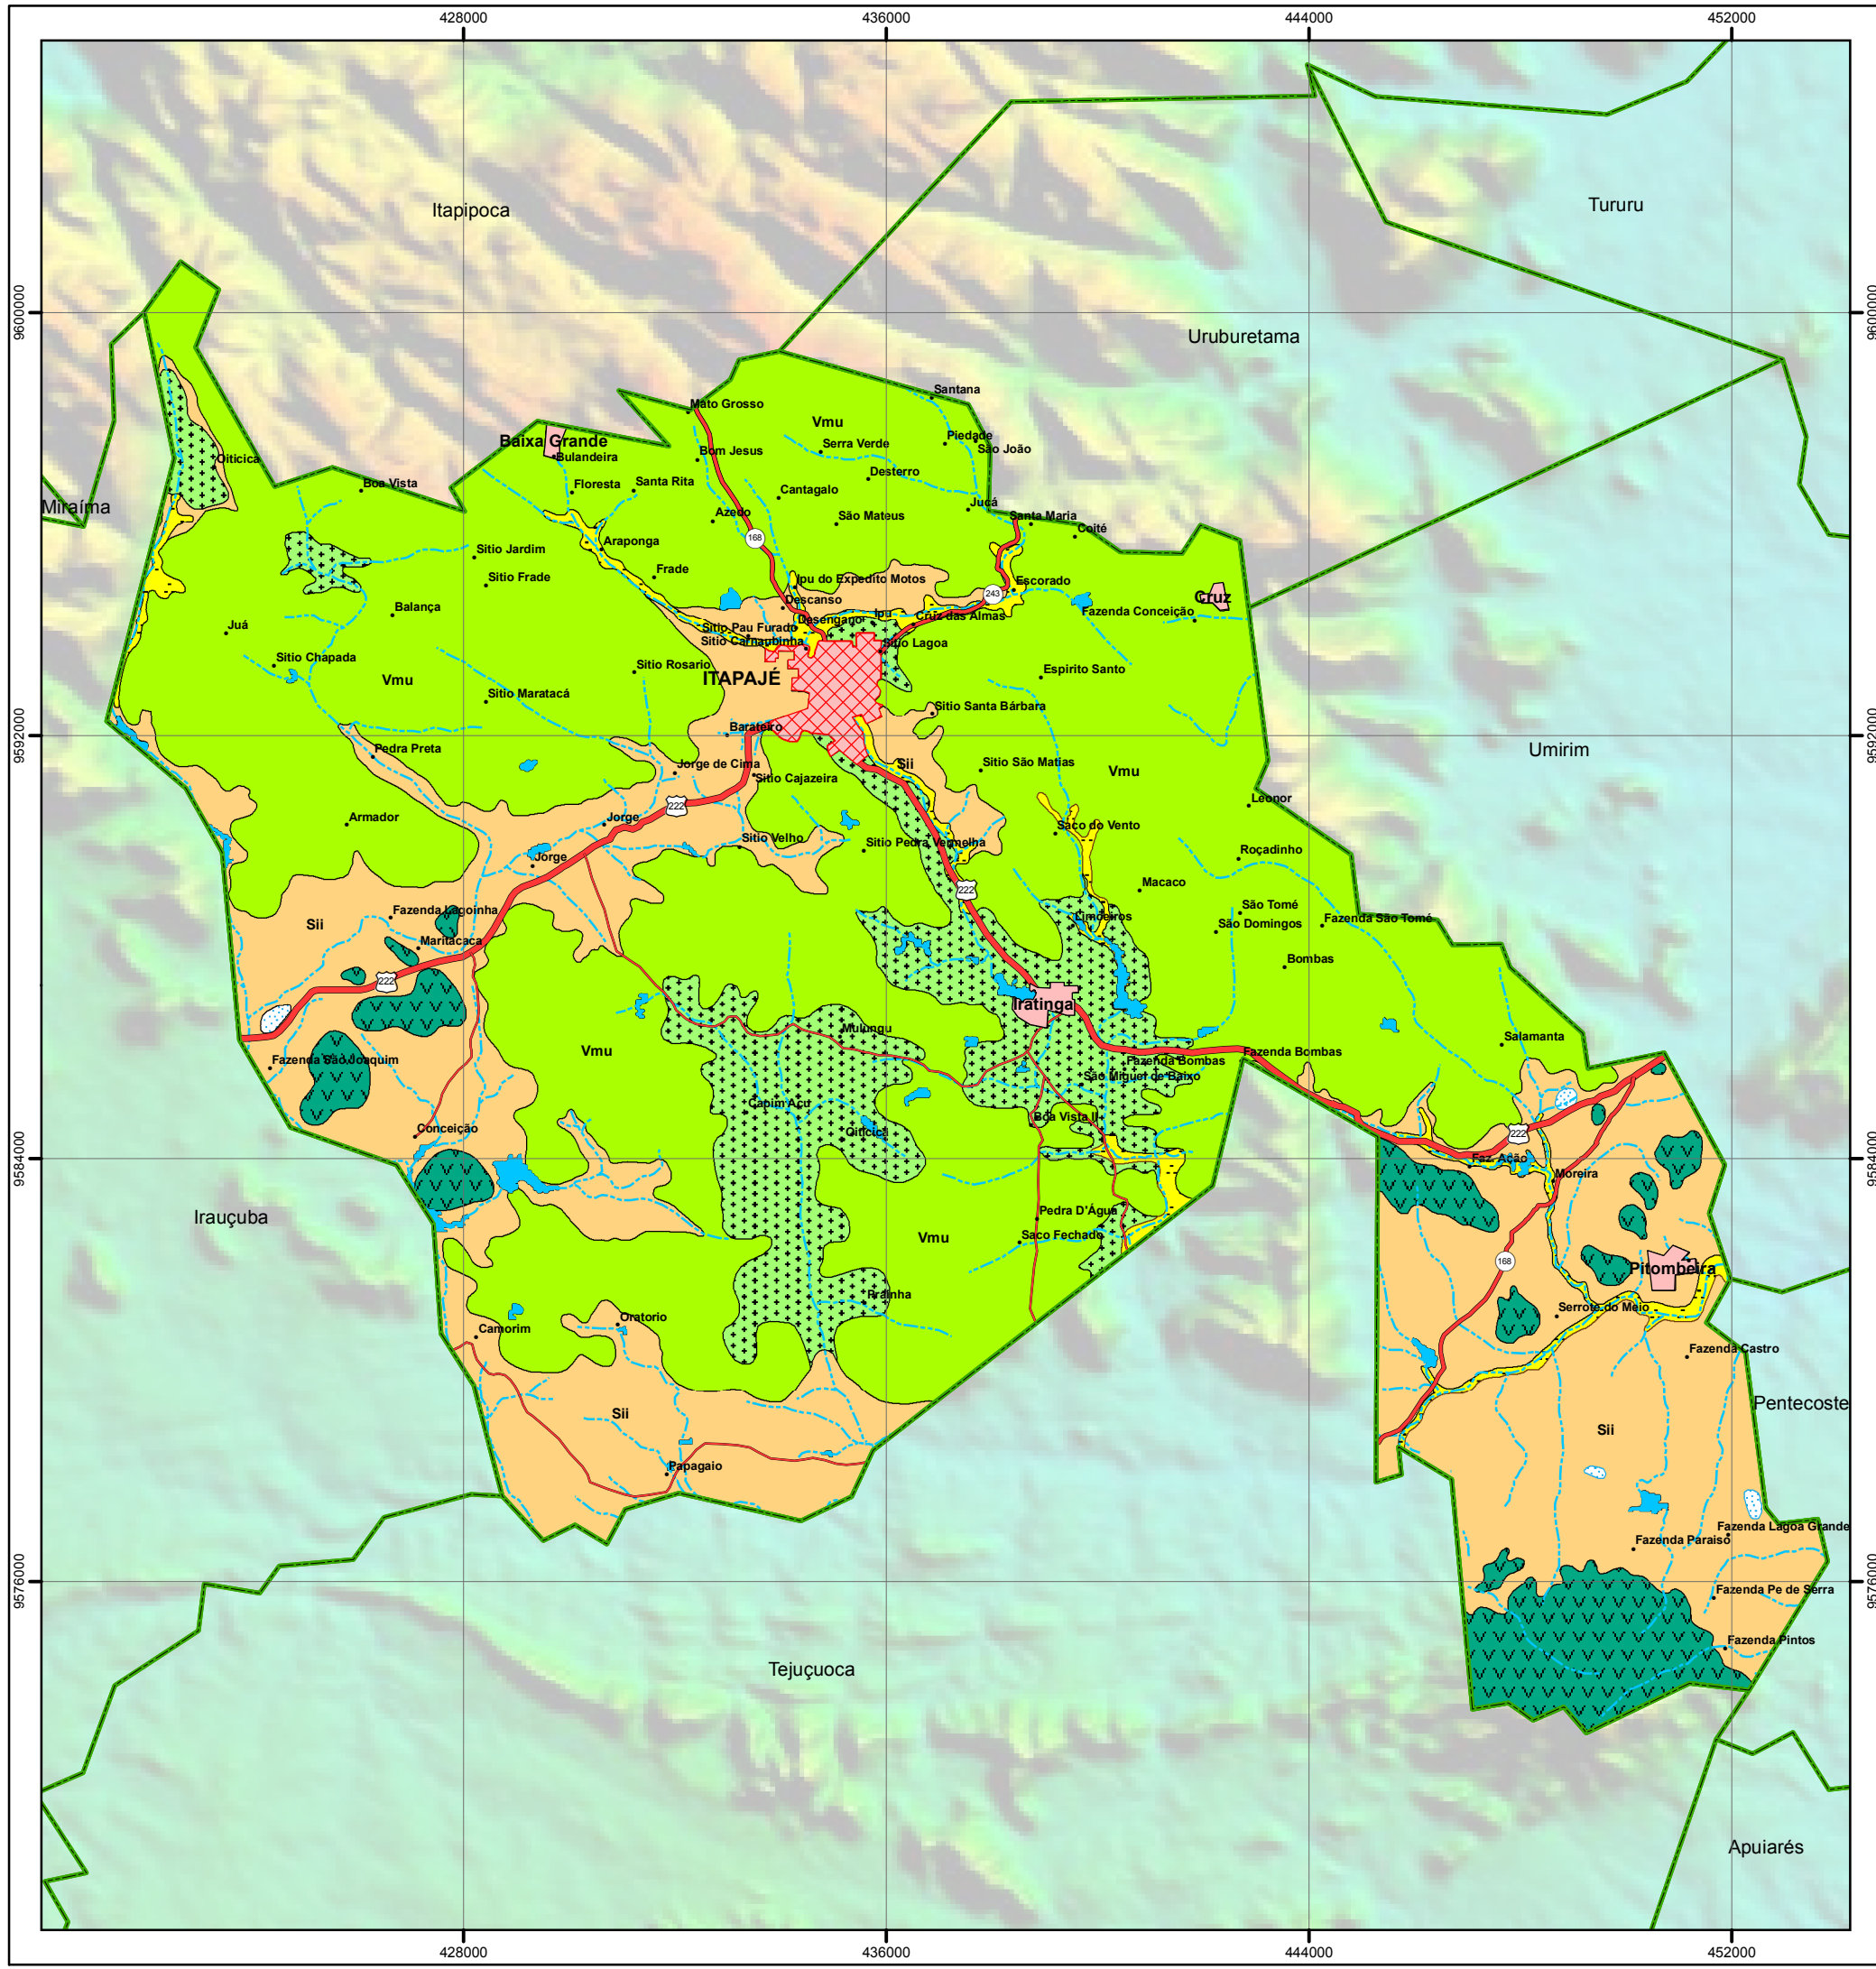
428000
436000
444000
452000

9600000
9592000
9584000
9576000

Itapipoca
Tururu
Uruburetama
Miraíma
Umirim
Irauçuba
Tejuçuoca
Pentecoste
Apuiarés

Santana
Mato Grosso
Vmu
Piedade
São João
Baixa Grande
Bulandeira
Bom Jesus
Serra Verde
Desterro
Oiticica
Boa Vista
Floresta
Santa Rita
Cantagalo
Jucá
Azedo
São Mateus
Santa Maria
Coité
168
Sitio Jardim
Araponga
Sitio Frade
Frade
Ipu do Expedito Motos
Escorado
243
Cruz
Descanso
Fazenda Conceição
Balança
Ipu
Cruz das Almas
Juá
Sitio Pau Furado
Desengano
Sitio Carnaubinha
Sitio Lagoa
Sitio Chapada
Sitio Rosario
Espirito Santo
Vmu
ITAPAJÉ
Sitio Maratacá
Sitio Santa Bárbara
Barateiro
Pedra Preta
Jorge de Cima
Sii
Sitio São Matias
Vmu
Sitio Cajazeira
Leonor
222
Armador
Jorge
Saco do Vento
Sitio Velho
Sitio Pedra Vermelha
Jorge
Roçadinho
Macaco
222
Fazenda Lagoinha
Sii
São Tomé
Limoeiros
São Domingos
Fazenda São Tomé
Maritacaca
222
Bombas
Iratinga
Mulungu
Fazenda São Joaquim
Vmu
Fazenda Bombas
Fazenda Bombas
Salamanta
São Miguel de Baixo
Capim Açu
Oiticica
Boa Vista II
Conceição
222
Faz. Acão
Moreira
Irauçuba
Pedra D'Água
Vmu
Saco Fechado
168
Pitombeira
Prainha
Serrote do Meio
Oratorio
Camorim
Fazenda Castro
Sii
Sii
Papagaio
Fazenda Lagoa Grande
Fazenda Paraiso
Fazenda Pe de Serra
Fazenda Pintos